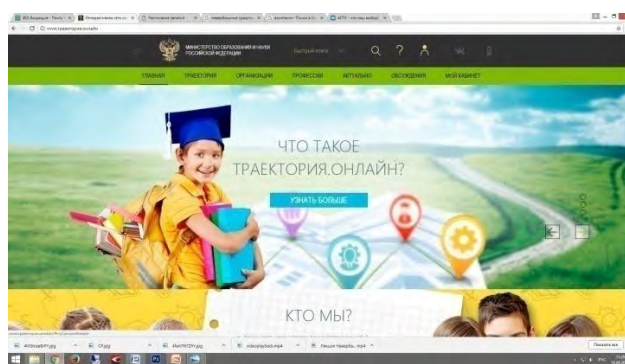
МИНИСТЕРСТВО ОБРАЗОВАНИЯ И НАУКИ РОССИЙСКОЙ ФЕДЕРАЦИИ

Быстрый поиск

ГЛАВНАЯ ТРАЕКТОРИЯ ОРГАНИЗАЦИИ ПРОФЕССИИ АКТУАЛЬНО ОБСУЖДЕНИЯ МОЙ КАБИНЕТ

ЧТО ТАКОЕ ТРАЕКТОРИЯ.ОНЛАЙН?

УЗНАТЬ БОЛЬШЕ

КТО МЫ?

Показать все